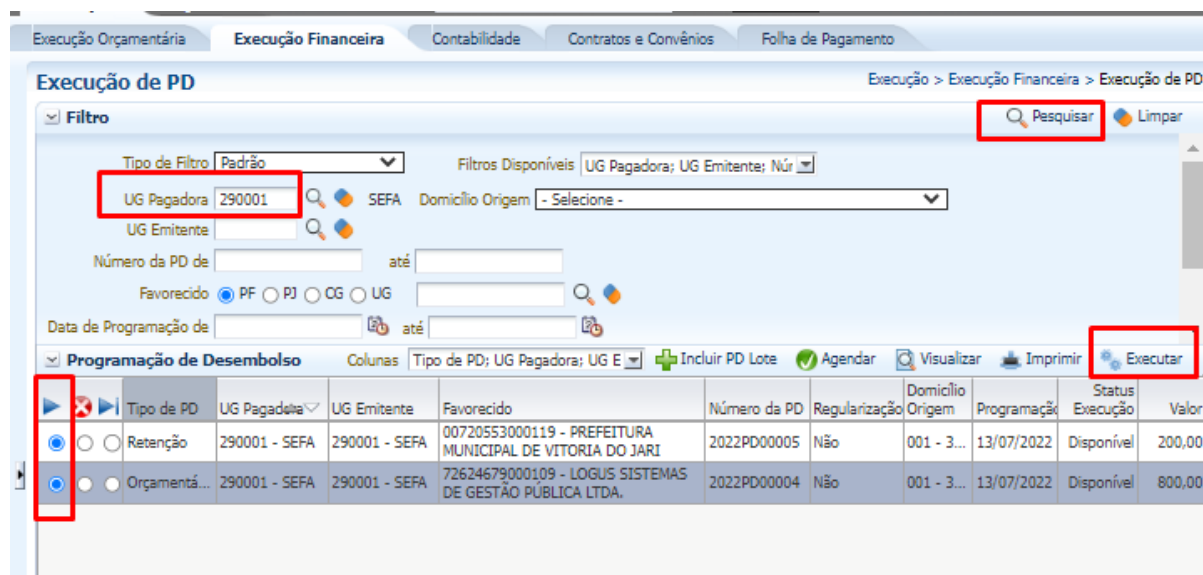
Execução Orçamentária | Execução Financeira | Contabilidade | Contratos e Convênios | Folha de Pagamento

Execução de PD

Execução > Execução Financeira > Execução de PD

Filtro

Pesquisar Limpar

Tipo de Filtro Padrão

Filtros Disponíveis UG Pagadora; UG Emitente; Nún

UG Pagadora 290001 SEFA Domicílio Origem - Selecione -

UG Emitente

Número da PD de até

Favorecido PF PJ OG UG

Data de Programação de até

Programação de Desembolso

Colunas Tipo de PD; UG Pagadora; UG E

Incluir PD Lote Agendar Visualizar Imprimir Executar

| | Tipo de PD | UG Pagadora | UG Emitente | Favorecido | Número da PD | Regularização | Domicílio Origem | Programação | Status Execução | Valor |
|---|---|---|---|---|---|---|---|---|---|---|
| | Retenção | 290001 - SEFA | 290001 - SEFA | 00720553000119 - PREFEITURA MUNICIPAL DE VITORIA DO JARI | 2022PD00005 | Não | 001 - 3... | 13/07/2022 | Disponível | 200,00 |
| | Orçamentá... | 290001 - SEFA | 290001 - SEFA | 72624679000109 - LOGUS SISTEMAS DE GESTÃO PÚBLICA LTDA. | 2022PD00004 | Não | 001 - 3... | 13/07/2022 | Disponível | 800,00 |